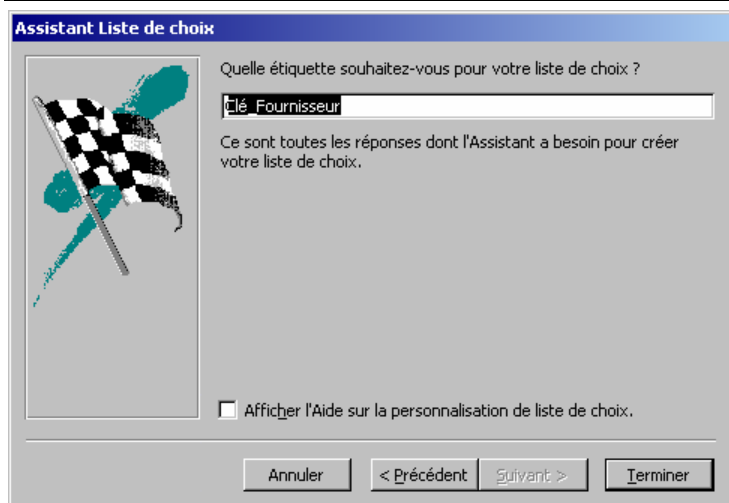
Assistant Liste de choix

Quelle étiquette souhaitez-vous pour votre liste de choix ?

Clé_Fournisseur

Ce sont toutes les réponses dont l'Assistant a besoin pour créer votre liste de choix.

Afficher l'Aide sur la personnalisation de liste de choix.

Annuler | < Précédent | Suivant > | Terminer